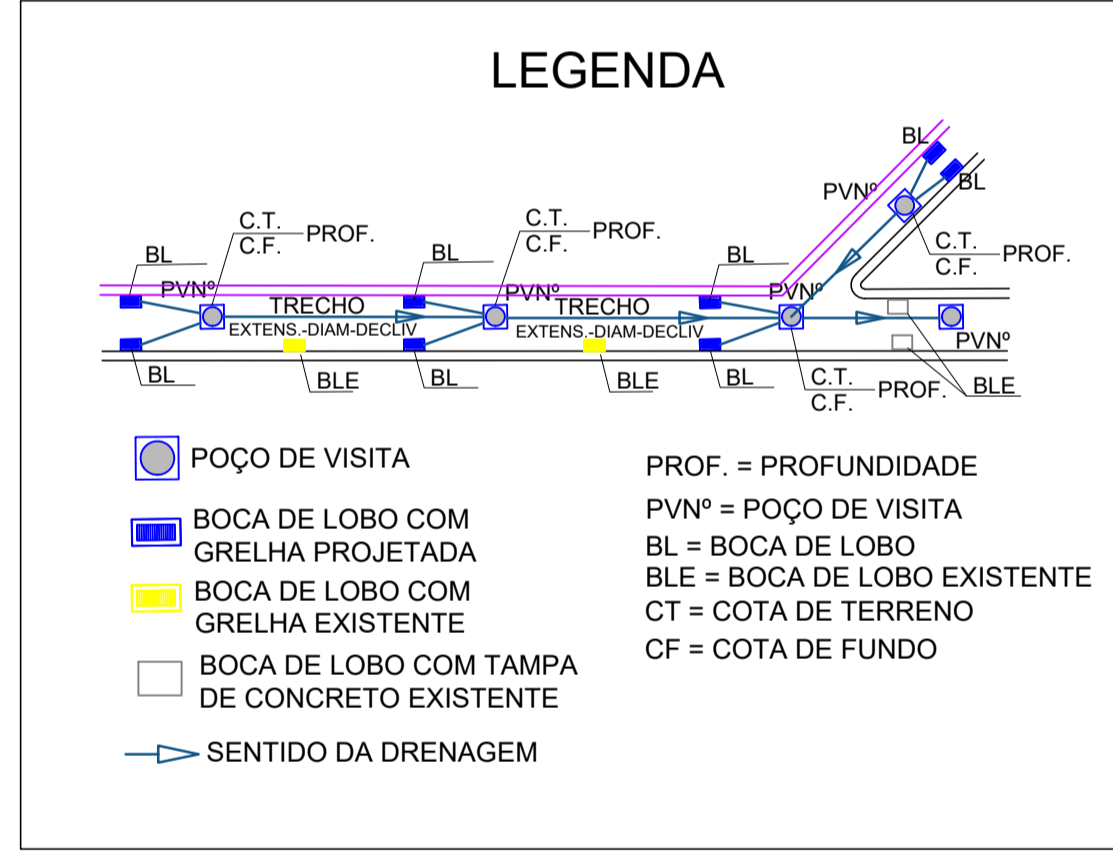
LEGENDA

BL
PVNº
C.T.
C.F.
PROF.
TRECHO
EXTENS.-DIAM-DECLIV
BL
BLE
BL
BL
C.T.
C.F.
PROF.
PVNº
TRECHO
EXTENS.-DIAM-DECLIV
BL
BLE
BL
BL
PVNº
C.T.
C.F.
PROF.
BL
BL
PVNº
C.T.
C.F.
PROF.
PVNº
BLE

POÇO DE VISITA

BOCA DE LOBO COM GRELHA PROJETADA

BOCA DE LOBO COM GRELHA EXISTENTE

BOCA DE LOBO COM TAMPA DE CONCRETO EXISTENTE

SENTIDO DA DRENAGEM

PROF. = PROFUNDIDADE
PVNº = POÇO DE VISITA
BL = BOCA DE LOBO
BLE = BOCA DE LOBO EXISTENTE
CT = COTA DE TERRENO
CF = COTA DE FUNDO